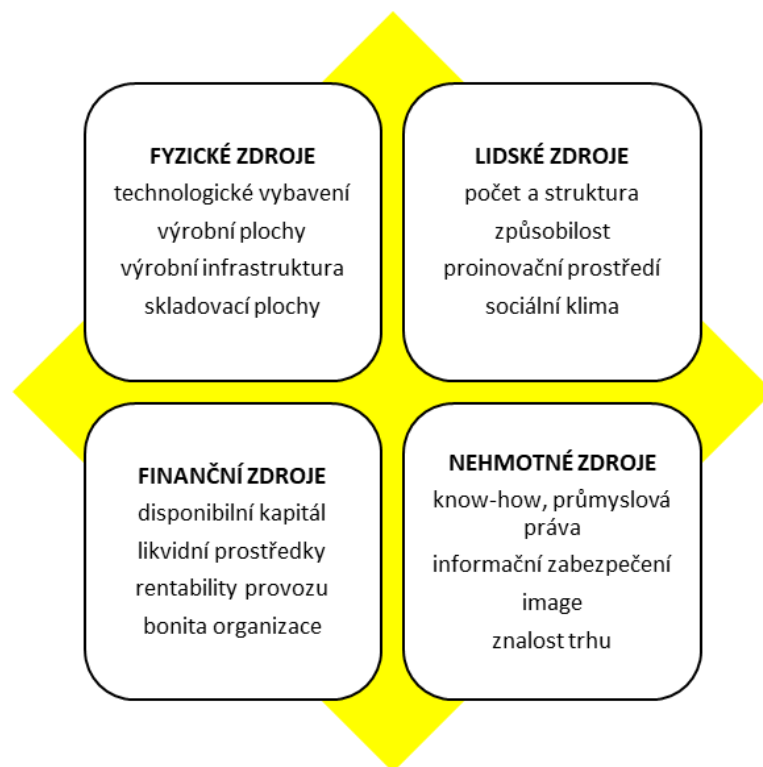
FYZICKÉ ZDROJE
technologické vybavení
výrobní plochy
výrobní infrastruktura
skladovací plochy

LIDSKÉ ZDROJE
počet a struktura
způsobilost
proinovační prostředí
sociální klima

FINANČNÍ ZDROJE
disponibilní kapitál
likvidní prostředky
rentability provozu
bonita organizace

NEHMOTNÉ ZDROJE
know-how, průmyslová práva
informační zabezpečení
image
znalost trhu